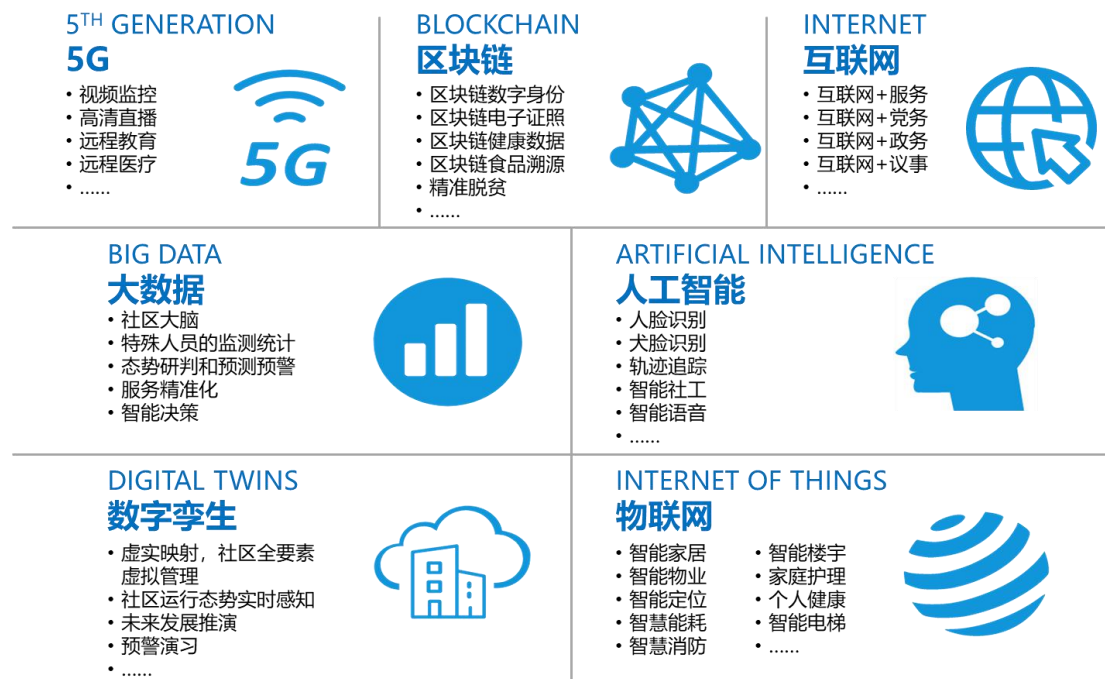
$5^{TH}$ GENERATION
5G
• 视频监控
• 高清直播
• 远程教育
• 远程医疗
• ……

5G

BLOCKCHAIN
区块链
• 区块链数字身份
• 区块链电子证照
• 区块链健康数据
• 区块链食品溯源
• 精准脱贫
• ……

INTERNET
互联网
• 互联网+服务
• 互联网+党务
• 互联网+政务
• 互联网+议事
• ……

BIG DATA
大数据
• 社区大脑
• 特殊人员的监测统计
• 态势研判和预测预警
• 服务精准化
• 智能决策

ARTIFICIAL INTELLIGENCE
人工智能
• 人脸识别
• 犬脸识别
• 轨迹追踪
• 智能社工
• 智能语音
• ……

DIGITAL TWINS
数字孪生
• 虚实映射，社区全要素虚拟管理
• 社区运行态势实时感知
• 未来发展推演
• 预警演习
• ……

INTERNET OF THINGS
物联网
• 智能家居
• 智能物业
• 智能定位
• 智慧能耗
• 智慧消防
• 智能楼宇
• 家庭护理
• 个人健康
• 智能电梯
• ……